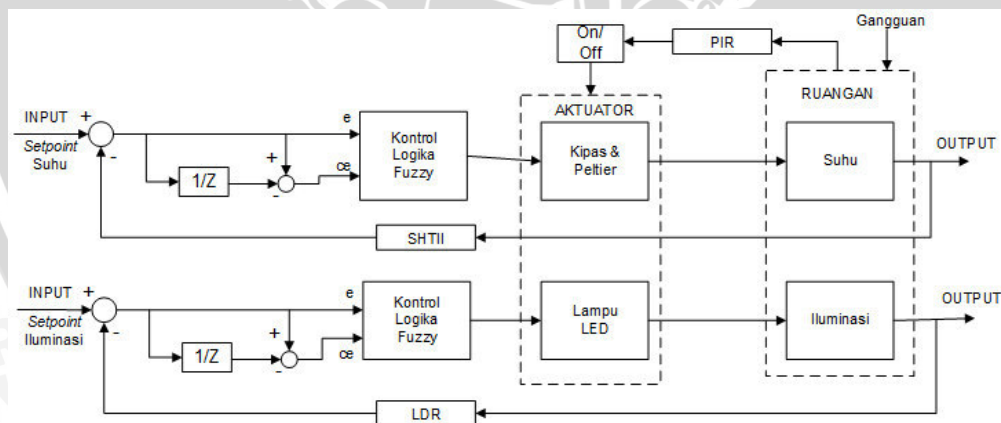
Gangguan

On/ Off

PIR

AKTUATOR

RUANGAN

INPUT +

Setpoint Suhu

-

e

+

1/Z

-

ce

Kontrol Logika Fuzzy

Kipas & Peltier

Suhu

OUTPUT

SHTII

INPUT +

Setpoint Iluminasi

-

e

+

1/Z

-

ce

Kontrol Logika Fuzzy

Lampu LED

Iluminasi

OUTPUT

LDR